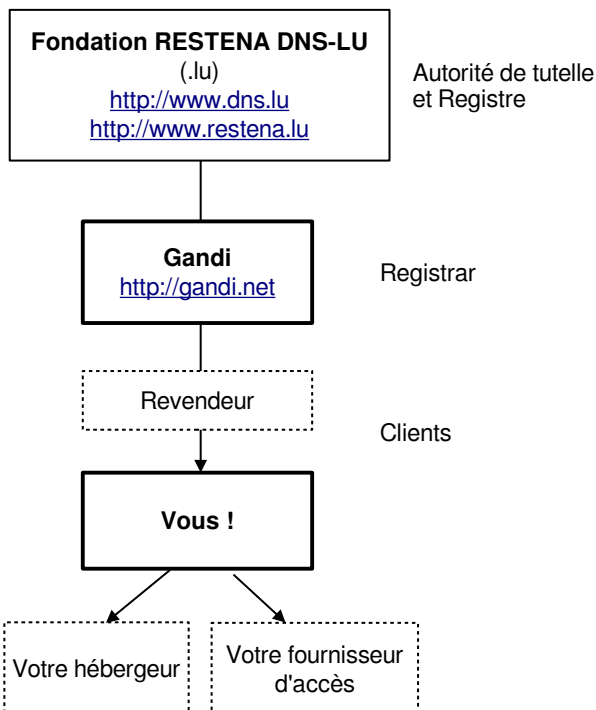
Fondation RESTENA DNS-LU
(.lu)
http://www.dns.lu
http://www.restena.lu

Autorité de tutelle et Registre

Gandi
http://gandi.net

Registrar

Revendeur

Clients

Vous !

Votre hébergeur

Votre fournisseur d'accès